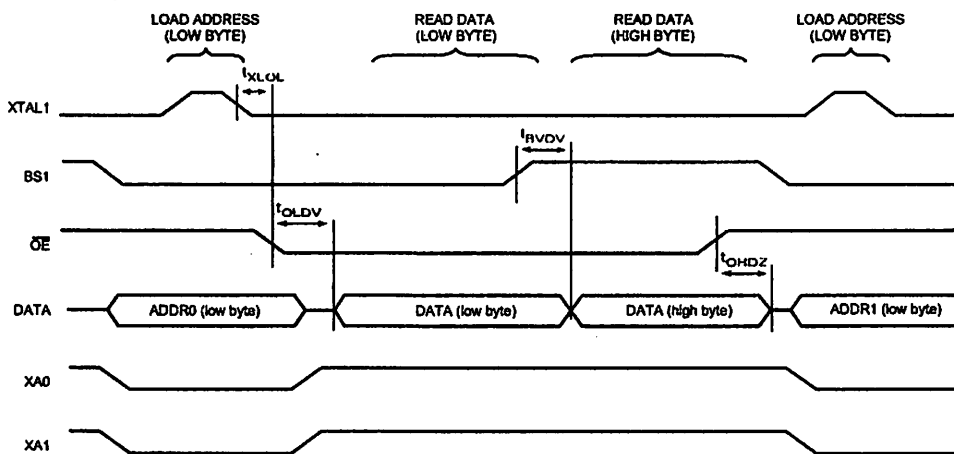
LOAD ADDRESS (LOW BYTE)

READ DATA (LOW BYTE)

READ DATA (HIGH BYTE)

LOAD ADDRESS (LOW BYTE)

$t_{XLOL}$

XTAL1

$t_{BVDV}$

BS1

$t_{OLDV}$

$\overline{OE}$

$t_{OHDZ}$

DATA

ADDR0 (low byte)

DATA (low byte)

DATA (high byte)

ADDR1 (low byte)

XA0

XA1